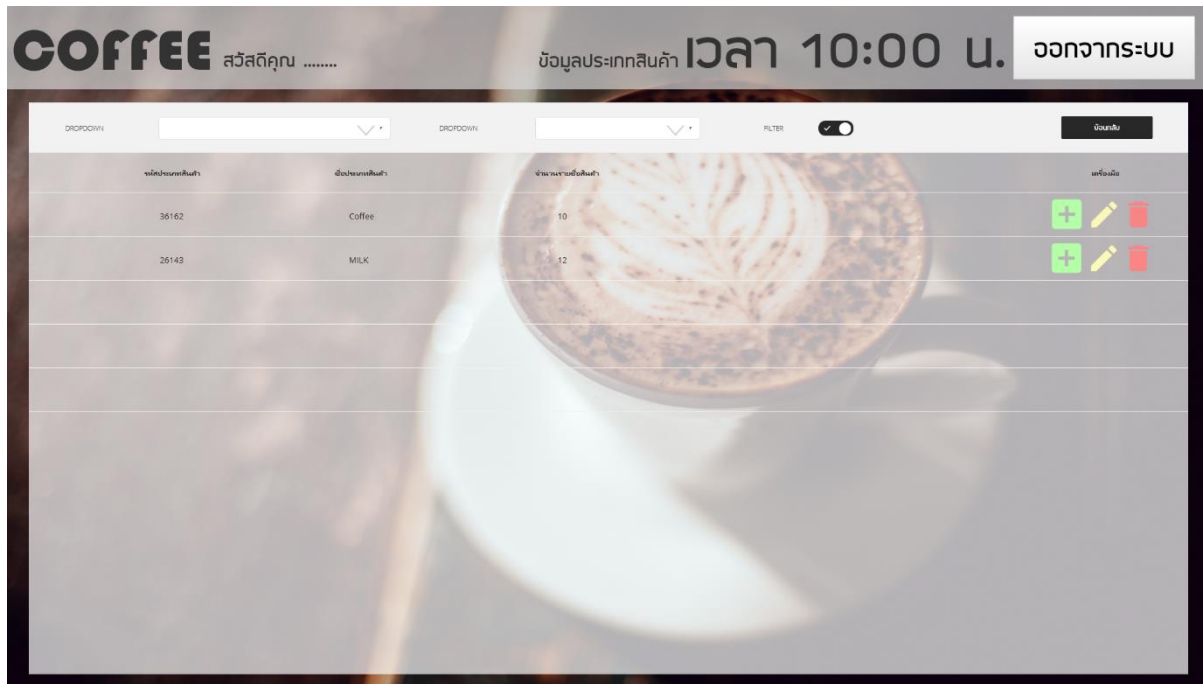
COFFEE สวัสดีคุณ ........

ข้อมูลประเภทสินค้า เวลา 10:00 น.

ออกจากระบบ

DROPDOWN

DROPDOWN

FILTER

ย้อนกลับ

| รหัสประเภทสินค้า | ชื่อประเภทสินค้า | จำนวนรายชื่อสินค้า | เครื่องมือ |
|---|---|---|---|
| 36162 | Coffee | 10 | |
| 26143 | MILK | 12 | |